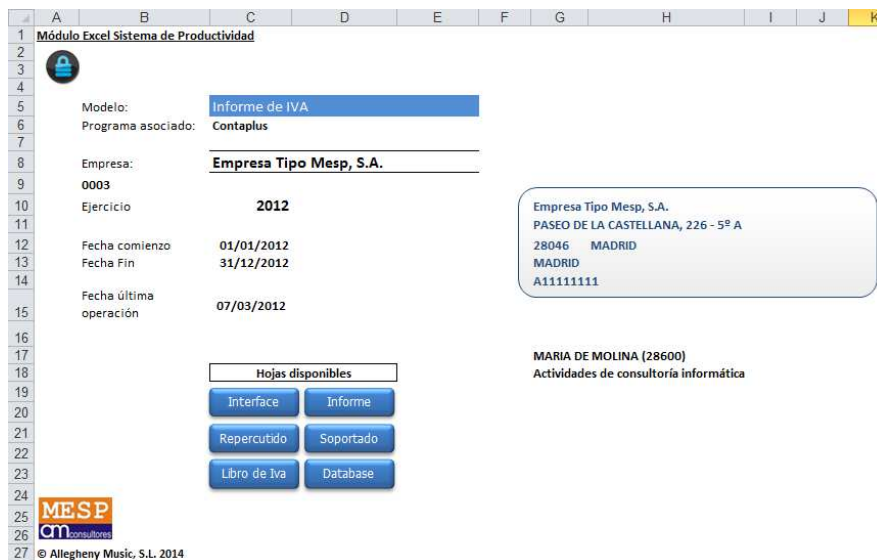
A B C D E F G H I J K
1 Módulo Excel Sistema de Productividad
2
3
4
5 Modelo: Informe de IVA
6 Programa asociado: Contaplus
7
8 Empresa: Empresa Tipo Mesp, S.A.
9 0003
10 Ejercicio 2012
11
12 Fecha comienzo 01/01/2012
13 Fecha Fin 31/12/2012
14
15 Fecha última operación 07/03/2012
16
17
18
19
20
21
22
23
24
25
26
27 © Allegheny Music, S.L. 2014

Empresa Tipo Mesp, S.A.
PASEO DE LA CASTELLANA, 226 - 5º A
28046 MADRID
MADRID
A11111111

MARIA DE MOLINA (28600)
Actividades de consultoría informática

Hojas disponibles

Interface
Informe
Repercutido
Soportado
Libro de Iva
Database

MESP
am consultores